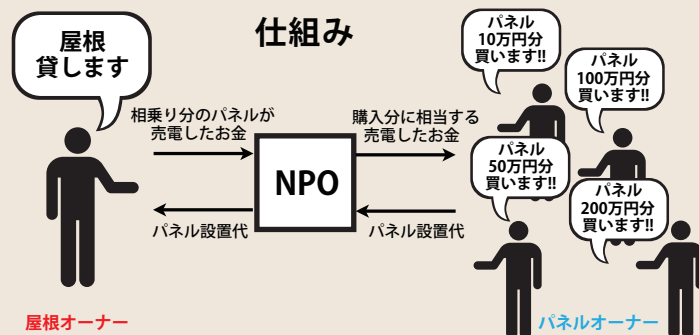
仕組み

屋根貸します

パネル10万円分買います!!

パネル100万円分買います!!

パネル50万円分買います!!

パネル200万円分買います!!

相乗り分のパネルが売電したお金

購入分に相当する売電したお金

NPO

パネル設置代

パネル設置代

屋根オーナー

パネルオーナー